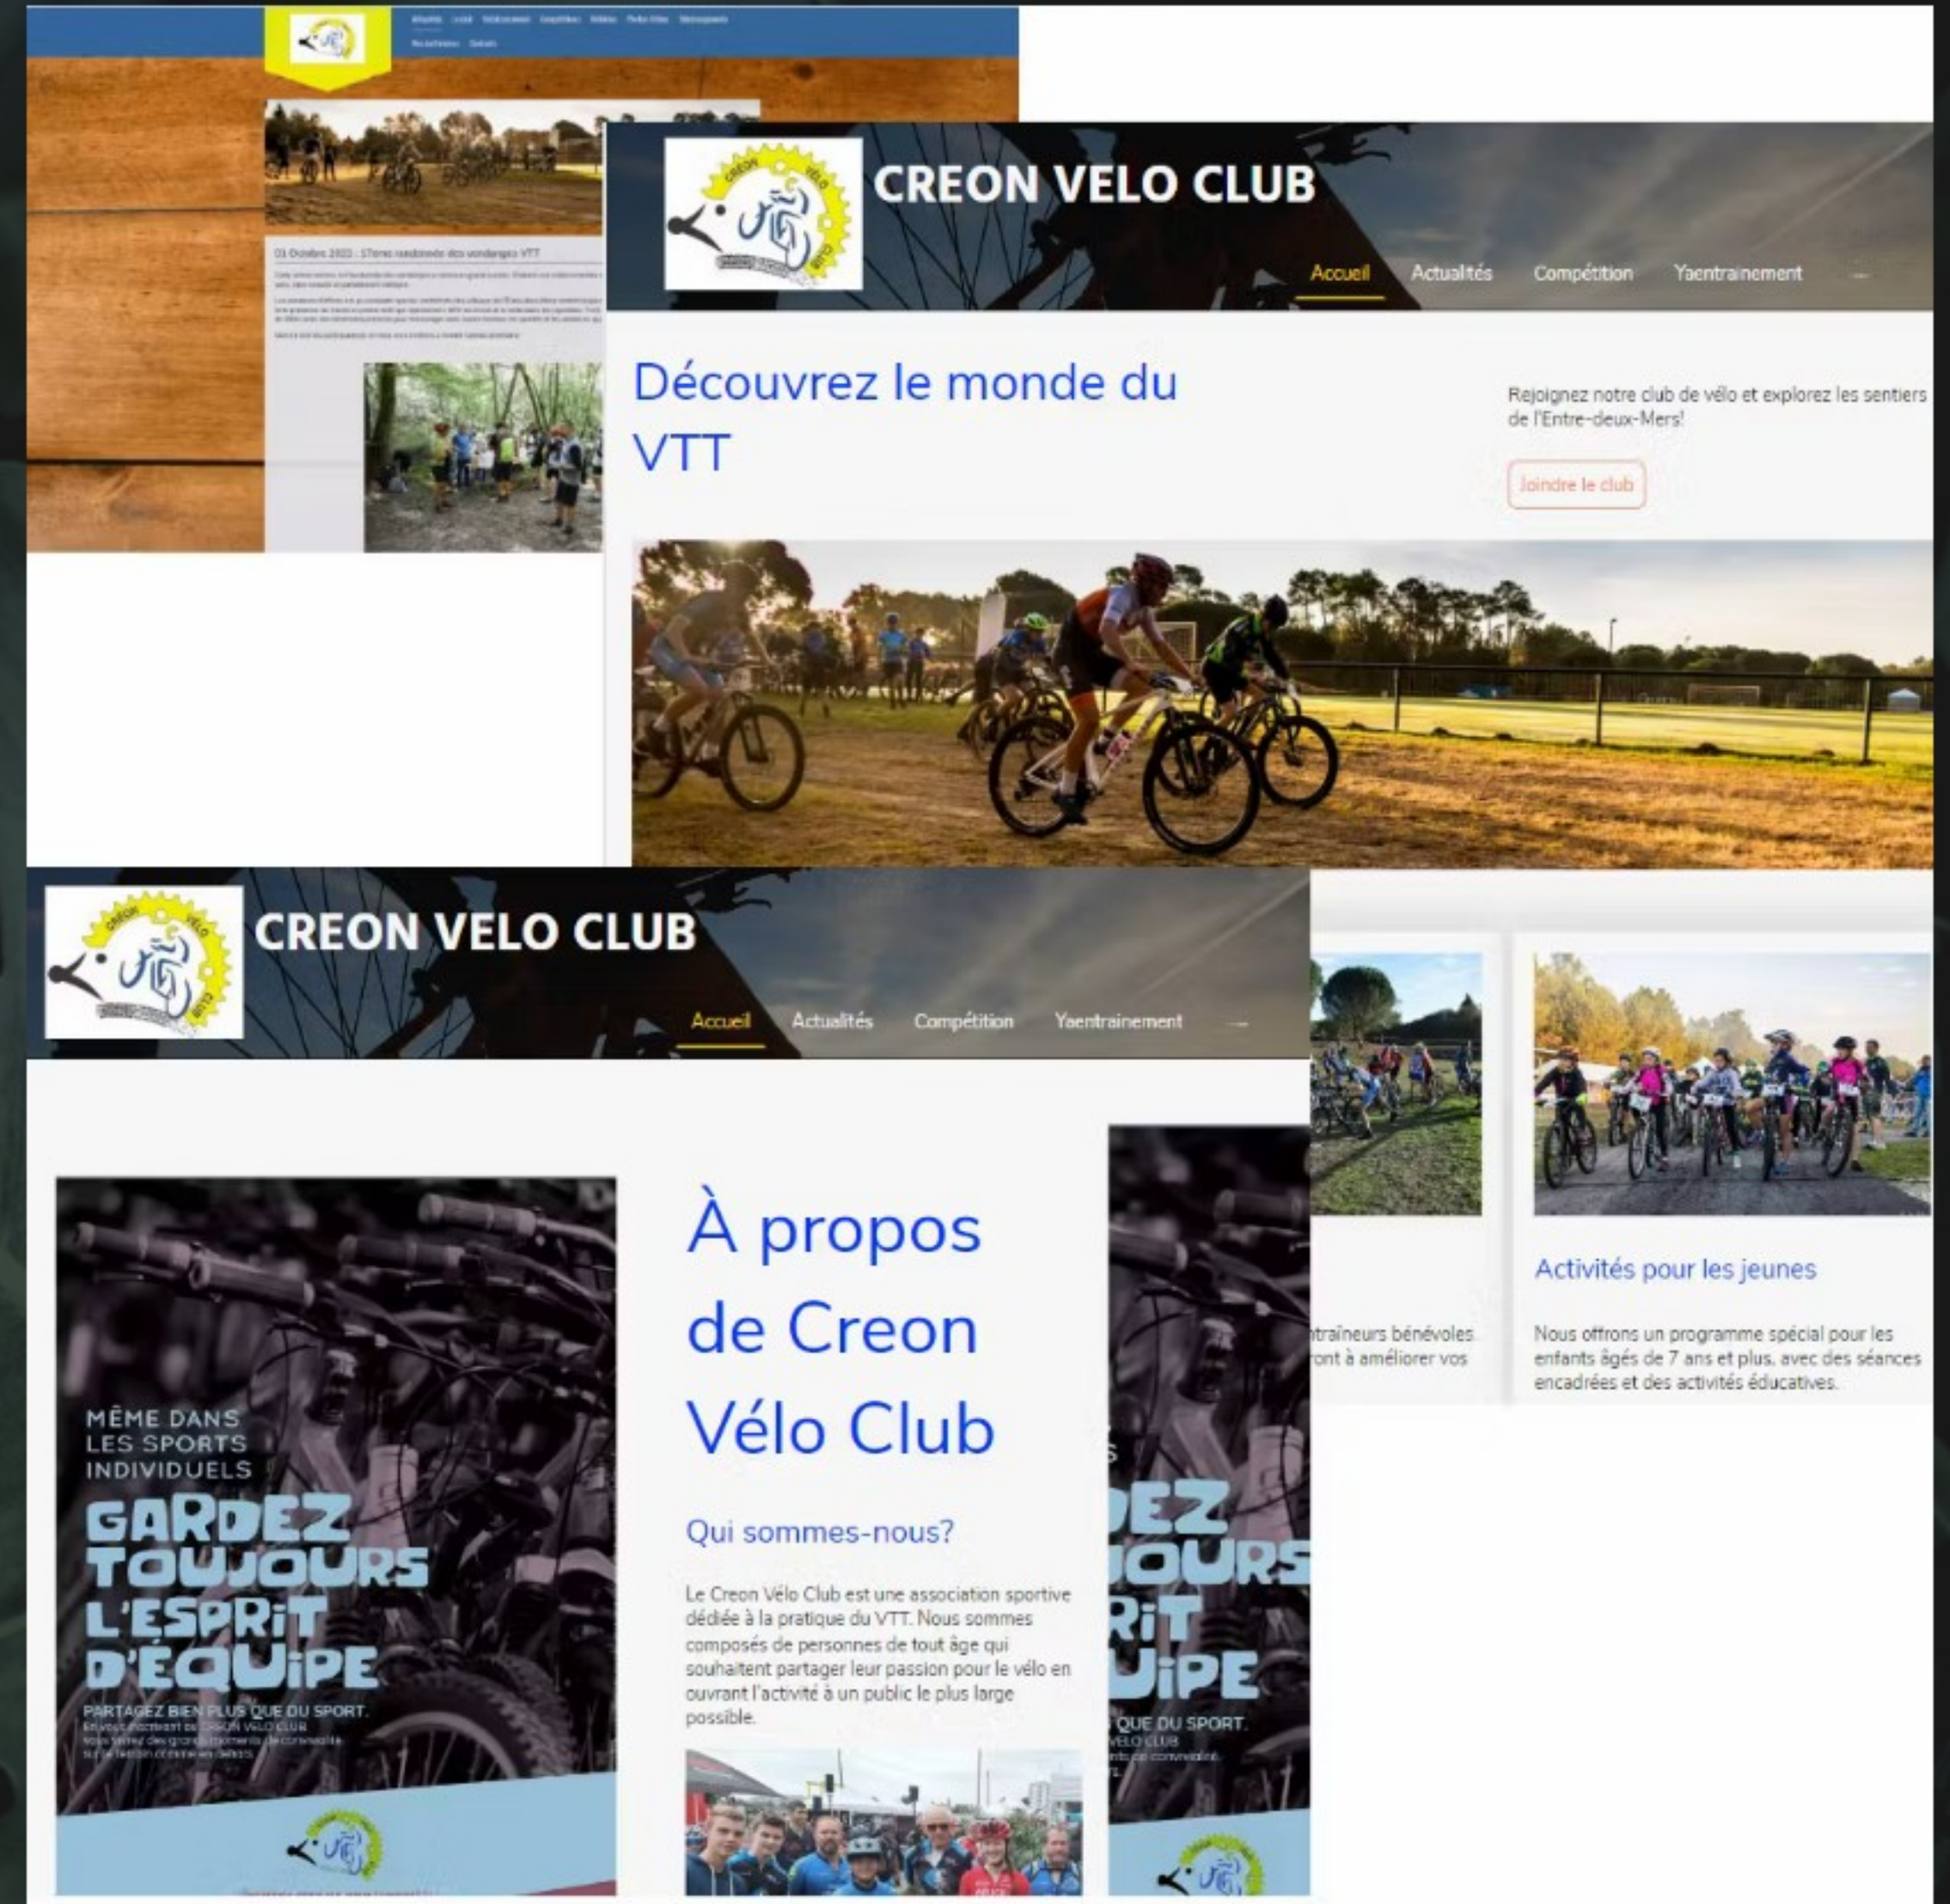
CREON VELO CLUB

Accueil Actualités Compétition Yaentrainement ...

Découvrez le monde du VTT

Rejoignez notre club de vélo et explorez les sentiers de l'Entre-deux-Mers!

Joindre le club

CREON VELO CLUB

Accueil Actualités Compétition Yaentrainement ...

MÊME DANS LES SPORTS INDIVIDUELS

GARDEZ TOUJOURS L'ESPRIT D'ÉQUIPE

PARTAGEZ BIEN PLUS QUE DU SPORT.

À propos de Creon Vélo Club

Qui sommes-nous?

Le Creon Vélo Club est une association sportive dédiée à la pratique du VTT. Nous sommes composés de personnes de tout âge qui souhaitent partager leur passion pour le vélo en ouvrant l'activité à un public le plus large possible.

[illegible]traîneurs bénévoles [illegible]ront à améliorer vos

Activités pour les jeunes

Nous offrons un programme spécial pour les enfants âgés de 7 ans et plus, avec des séances encadrées et des activités éducatives.